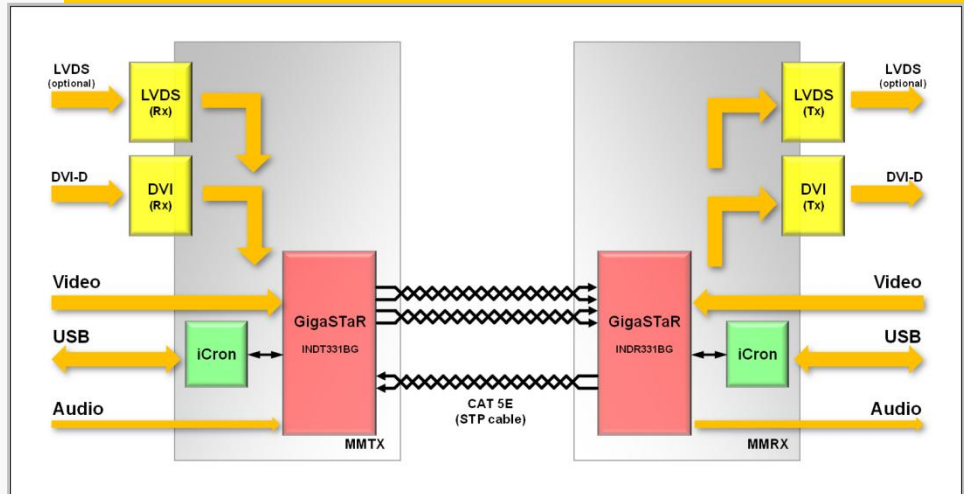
LVDS
(optional)

LVDS
(Rx)

DVI-D

DVI
(Rx)

Video

USB

iCron

Audio

GigaSTaR
INDT331BG

MMTX

CAT 5E
(STP cable)

GigaSTaR
INDR331BG

iCron

MMRX

LVDS
(Tx)

LVDS
(optional)

DVI
(Tx)

DVI-D

Video

USB

Audio